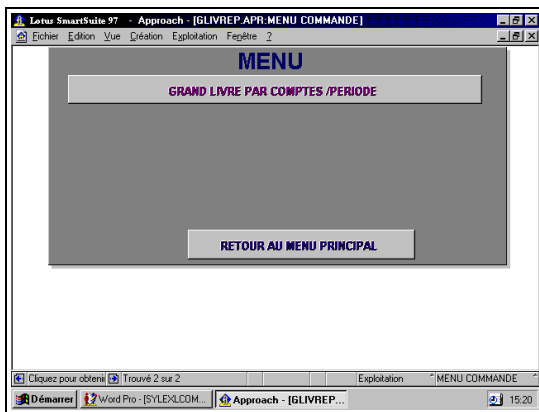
Lotus SmartSuite 97 - Approach - [GLIVREP.APR:MENU COMMANDE]

Fichier Edition Vue Création Exploitation Fenêtre ?

MENU

GRAND LIVRE PAR COMPTES /PERIODE

RETOUR AU MENU PRINCIPAL

Cliquez pour obteni Trouvé 2 sur 2 Exploitation MENU COMMANDE

Démarrer Word Pro - [SYLEXLCOM... Approach - [GLIVREP... 15:20